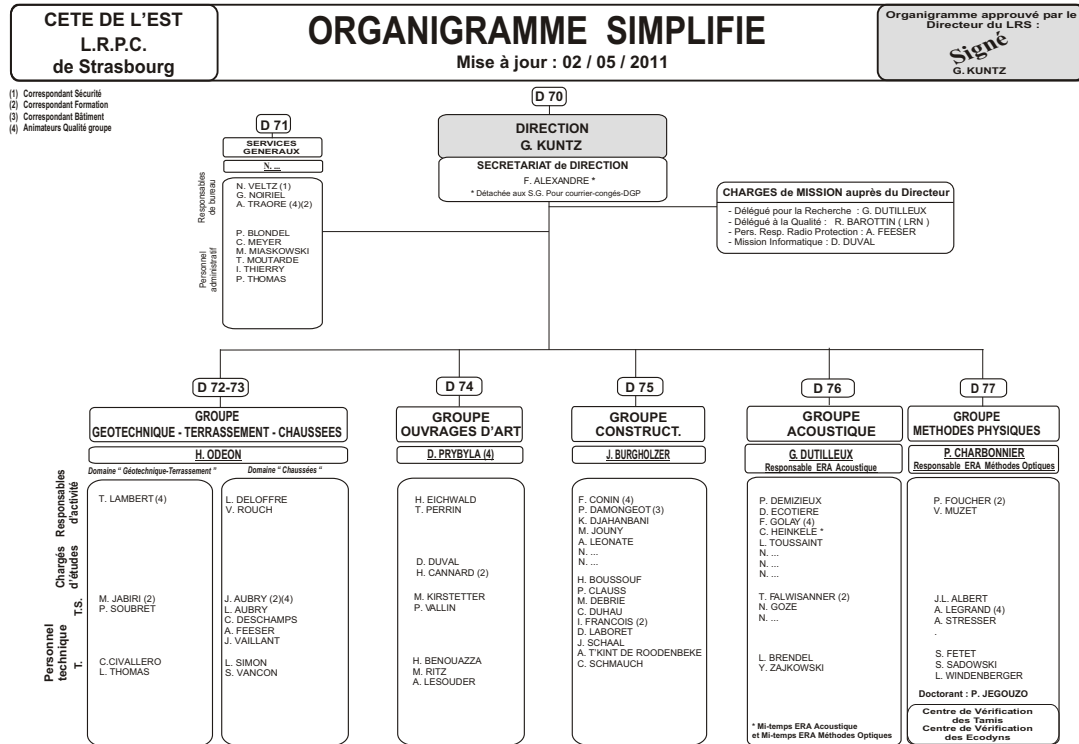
CETE DE L'EST
L.R.P.C.
de Strasbourg

ORGANIGRAMME SIMPLIFIE
Mise à jour : 02 / 05 / 2011

Organigramme approuvé par le Directeur du LRS :
Signé
G. KUNTZ

(1) Correspondant Sécurité
(2) Correspondant Formation
(3) Correspondant Bâtiment
(4) Animateurs Qualité groupe

D 70
DIRECTION
G. KUNTZ
SECRETARIAT de DIRECTION
F. ALEXANDRE *
* Détachée aux S.G. Pour courrier-congés-DGP

D 71
SERVICES GENERAUX
N. ...
Responsables de bureau
N. VELTZ (1)
G. NOIRIEL
A. TRAORE (4)(2)
Personnel administratif
P. BLONDEL
C. MEYER
M. MIASKOWSKI
T. MOUTARDE
I. THIERRY
P. THOMAS

CHARGES de MISSION auprès du Directeur
- Délégué pour la Recherche : G. DUTILLEUX
- Délégué à la Qualité : R. BAROTTIN ( LRN )
- Pers. Resp. Radio Protection : A. FEESER
- Mission Informatique : D. DUVAL

Responsables d'activité
Chargés d'études
Personnel technique
T.S.
T.

D 72-73
GROUPE
GEOTECHNIQUE - TERRASSEMENT - CHAUSSEES
H. ODEON
Domaine " Géotechnique-Terrassement "
T. LAMBERT (4)
M. JABIRI (2)
P. SOUBRET
C.CIVALLERO
L. THOMAS
Domaine " Chaussées "
L. DELOFFRE
V. ROUCH
J. AUBRY (2)(4)
L. AUBRY
C. DESCHAMPS
A. FEESER
J. VAILLANT
L. SIMON
S. VANCON

D 74
GROUPE
OUVRAGES D'ART
D. PRYBYLA (4)
H. EICHWALD
T. PERRIN
D. DUVAL
H. CANNARD (2)
M. KIRSTETTER
P. VALLIN
H. BENOUAZZA
M. RITZ
A. LESOUDER

D 75
GROUPE
CONSTRUCT.
J. BURGHOLZER
F. CONIN (4)
P. DAMONGEOT (3)
K. DJAHANBANI
M. JOUNY
A. LEONATE
N. ...
N. ...
H. BOUSSOUF
P. CLAUSS
M. DEBRIE
C. DUHAU
I. FRANCOIS (2)
D. LABORET
J. SCHAAL
A. T'KINT DE ROODENBEKE
C. SCHMAUCH

D 76
GROUPE
ACOUSTIQUE
G. DUTILLEUX
Responsable ERA Acoustique
P. DEMIZIEUX
D. ECOTIERE
F. GOLAY (4)
C. HEINKELE *
L. TOUSSAINT
N. ...
N. ...
N. ...
T. FALWISANNER (2)
N. GOZE
N. ...
L. BRENDEL
Y. ZAJKOWSKI
* Mi-temps ERA Acoustique et Mi-temps ERA Méthodes Optiques

D 77
GROUPE
METHODES PHYSIQUES
P. CHARBONNIER
Responsable ERA Méthodes Optiques
P. FOUCHER (2)
V. MUZET
J.L. ALBERT
A. LEGRAND (4)
A. STRESSER
.
S. FETET
S. SADOWSKI
L. WINDENBERGER
Doctorant : P. JEGOUZO
Centre de Vérification des Tamis
Centre de Vérification des Ecodyns